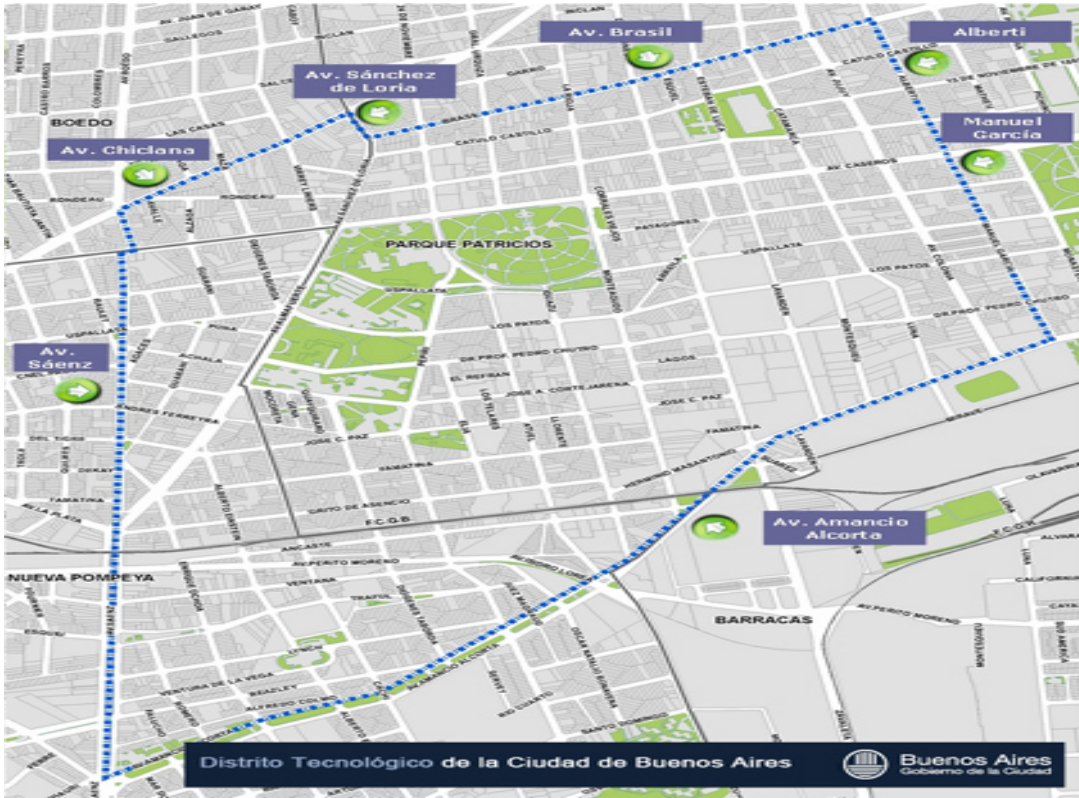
Av. Brasil

Alberti

Av. Sánchez de Loria

Manuel García

BOEDO

Av. Chiclana

PARQUE PATRICIOS

Av. Sáenz

Av. Amancio Alcorta

NUEVA POMPEYA

BARRACAS

CATULO CASTILLO

AV. CASEROS

PATAGONES

USPALLATA

LOS PATOS

DR. PROF. PEDRO CHUTRO

LAGOS

EL REFUGIO

JOSE A. CORTEJARENA

JOSE C. PAZ

FAMATINA

RONDEAU

LAS CASAS

GALLEGOS

INCLAN

BRASIL

GARRO

ANCASTE

AV. PERITO MORENO

VENTANA

TRAFUL

VENTURA DE LA VEGA

BEAZLEY

ALFREDO COLMO

RIO CUARTO

OSVALDO CRUZ

DEL TIGRE

LA PLATA

F.C.G.B.

GRITO DE ASENCIO

ZAVALETA

CALIFORNIA

OLAVARRIA

ALVARADO

LUNA

IRIGOYEN

Distrito Tecnológico de la Ciudad de Buenos Aires

Buenos Aires Gobierno de la Ciudad